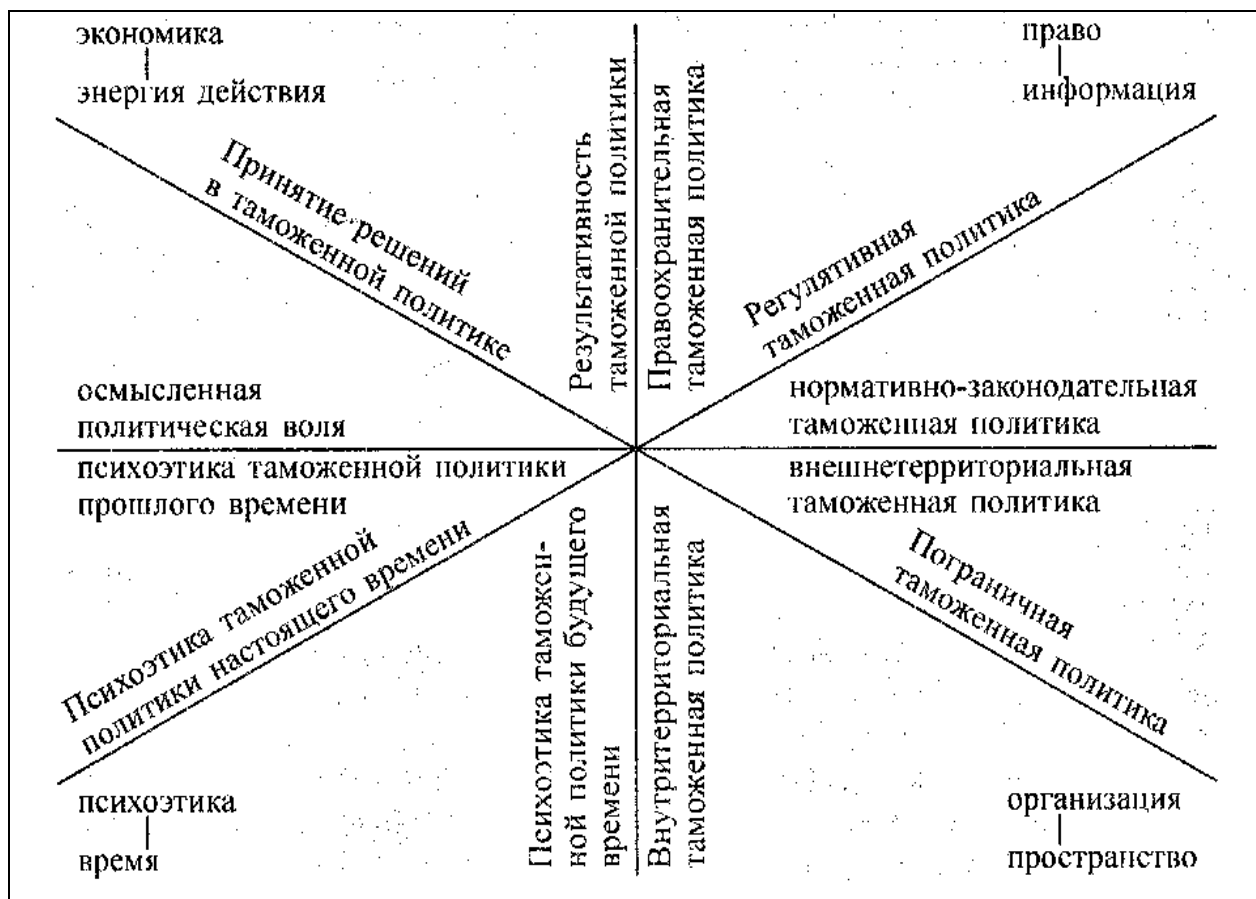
экономика
энергия действия

право
информация

Принятие решений в таможенной политике

Результативность таможенной политики

Правоохранительная таможенная политика

Регулятивная таможенная политика

осмысленная политическая воля

нормативно-законодательная таможенная политика

психоэтика таможенной политики прошлого времени

внешнетерриториальная таможенная политика

Психоэтика таможенной политики настоящего времени

Психоэтика таможенной политики будущего времени

Внутритерриториальная таможенная политика

Пограничная таможенная политика

психоэтика
время

организация
пространство